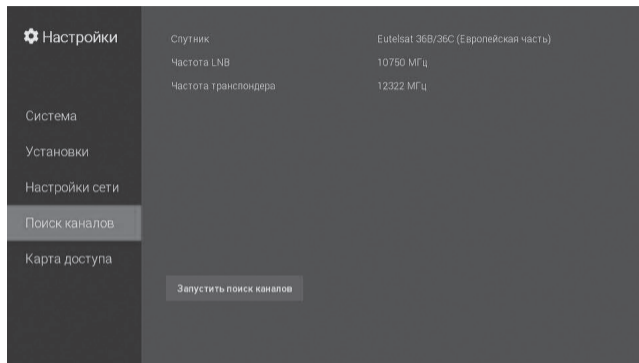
Настройки

Система
Установки
Настройки сети
Поиск каналов
Карта доступа

| Спутник | Eutelsat 36B/36C (Европейская часть) |
|---|---|
| Частота LNB | 10750 МГц |
| Частота транспондера | 12322 МГц |

Запустить поиск каналов